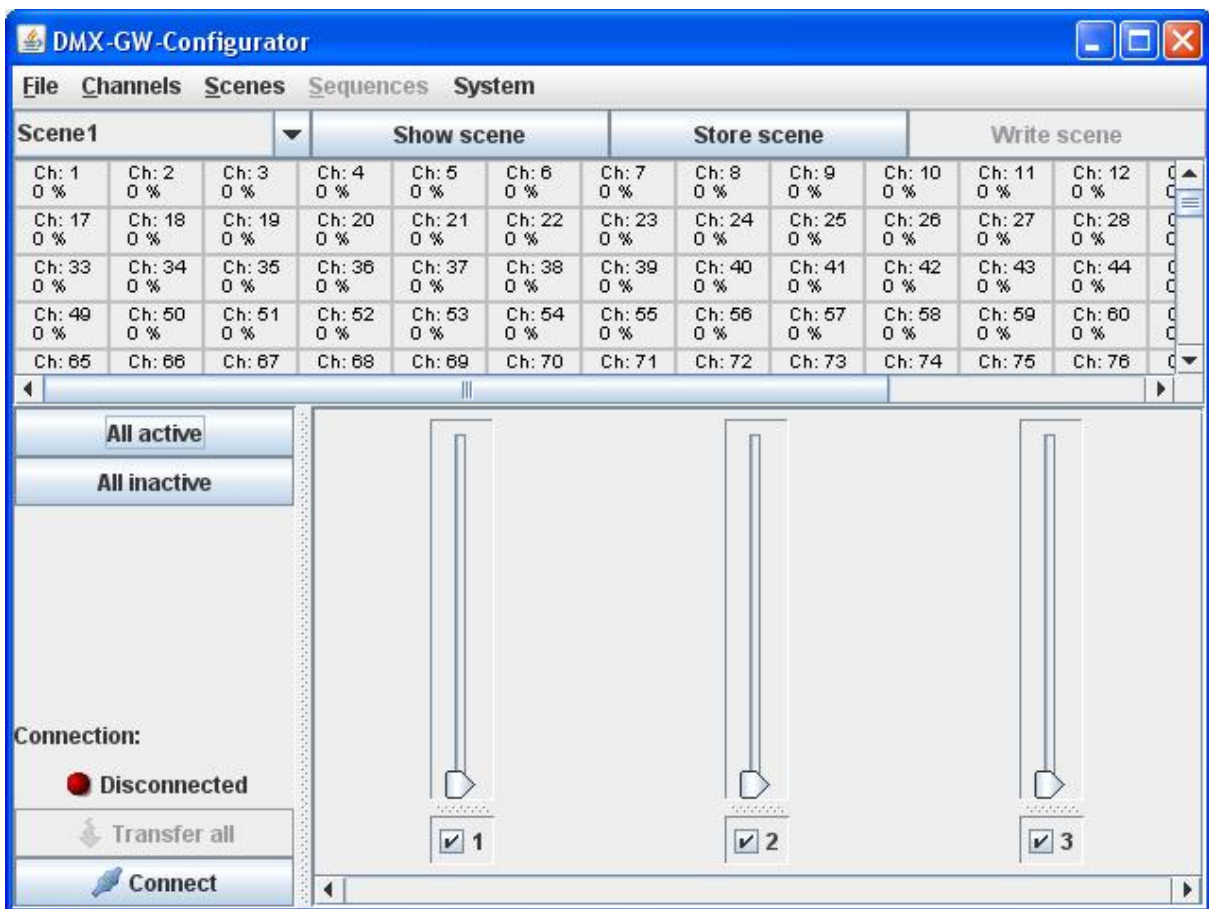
DMX-GW-Configurator

File Channels Scenes Sequences System

Scene1 | Show scene | Store scene | Write scene

| | | | | | | | | | | | |
|---|---|---|---|---|---|---|---|---|---|---|---|
| Ch: 1 0 % | Ch: 2 0 % | Ch: 3 0 % | Ch: 4 0 % | Ch: 5 0 % | Ch: 6 0 % | Ch: 7 0 % | Ch: 8 0 % | Ch: 9 0 % | Ch: 10 0 % | Ch: 11 0 % | Ch: 12 0 % |
| Ch: 17 0 % | Ch: 18 0 % | Ch: 19 0 % | Ch: 20 0 % | Ch: 21 0 % | Ch: 22 0 % | Ch: 23 0 % | Ch: 24 0 % | Ch: 25 0 % | Ch: 26 0 % | Ch: 27 0 % | Ch: 28 0 % |
| Ch: 33 0 % | Ch: 34 0 % | Ch: 35 0 % | Ch: 36 0 % | Ch: 37 0 % | Ch: 38 0 % | Ch: 39 0 % | Ch: 40 0 % | Ch: 41 0 % | Ch: 42 0 % | Ch: 43 0 % | Ch: 44 0 % |
| Ch: 49 0 % | Ch: 50 0 % | Ch: 51 0 % | Ch: 52 0 % | Ch: 53 0 % | Ch: 54 0 % | Ch: 55 0 % | Ch: 56 0 % | Ch: 57 0 % | Ch: 58 0 % | Ch: 59 0 % | Ch: 60 0 % |
| Ch: 65 | Ch: 66 | Ch: 67 | Ch: 68 | Ch: 69 | Ch: 70 | Ch: 71 | Ch: 72 | Ch: 73 | Ch: 74 | Ch: 75 | Ch: 76 |

All active
All inactive

Connection:
Disconnected
Transfer all
Connect

1
2
3